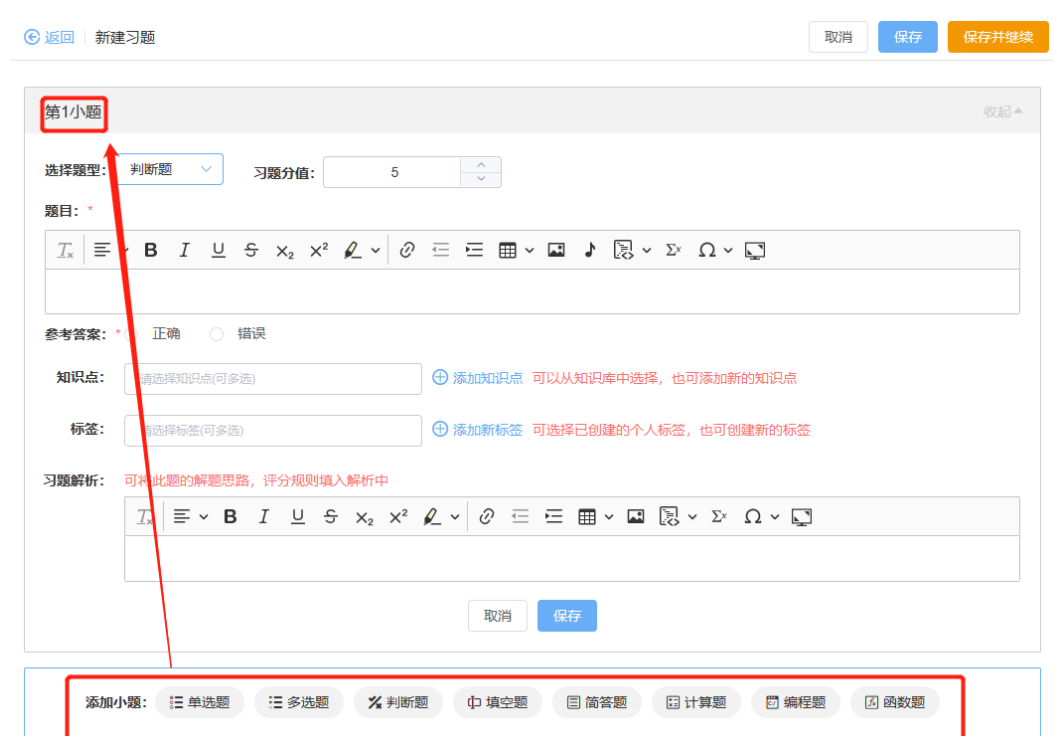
返回 | 新建习题

取消 保存 保存并继续

第1小题

收起

选择题型: 判断题

习题分值: 5

题目: *

B I U S $X_2$ $X^2$ Σx Ω

参考答案: * 正确 错误

知识点: 请选择知识点(可多选)

添加知识点 可以从知识库中选择，也可添加新的知识点

标签: 请选择标签(可多选)

添加新标签 可选择已创建的个人标签，也可创建新的标签

习题解析: 可将此题的解题思路，评分规则填入解析中

B I U S $X_2$ $X^2$ Σx Ω

取消 保存

添加小题: 单选题 多选题 判断题 填空题 简答题 计算题 编程题 函数题